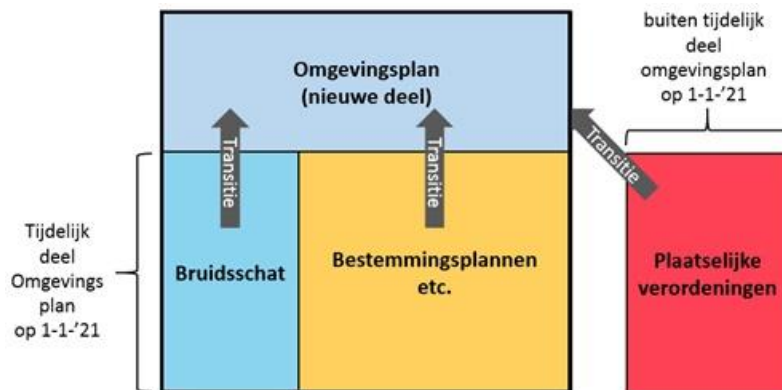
buiten tijdelijk deel omgevingsplan op 1-1-’21

Omgevingsplan (nieuwe deel)

Transitie

Transitie

Transitie

Tijdelijk deel Omgevings plan op 1-1-’21

Bruidsschat

Bestemmingsplannen etc.

Plaatselijke verordeningen